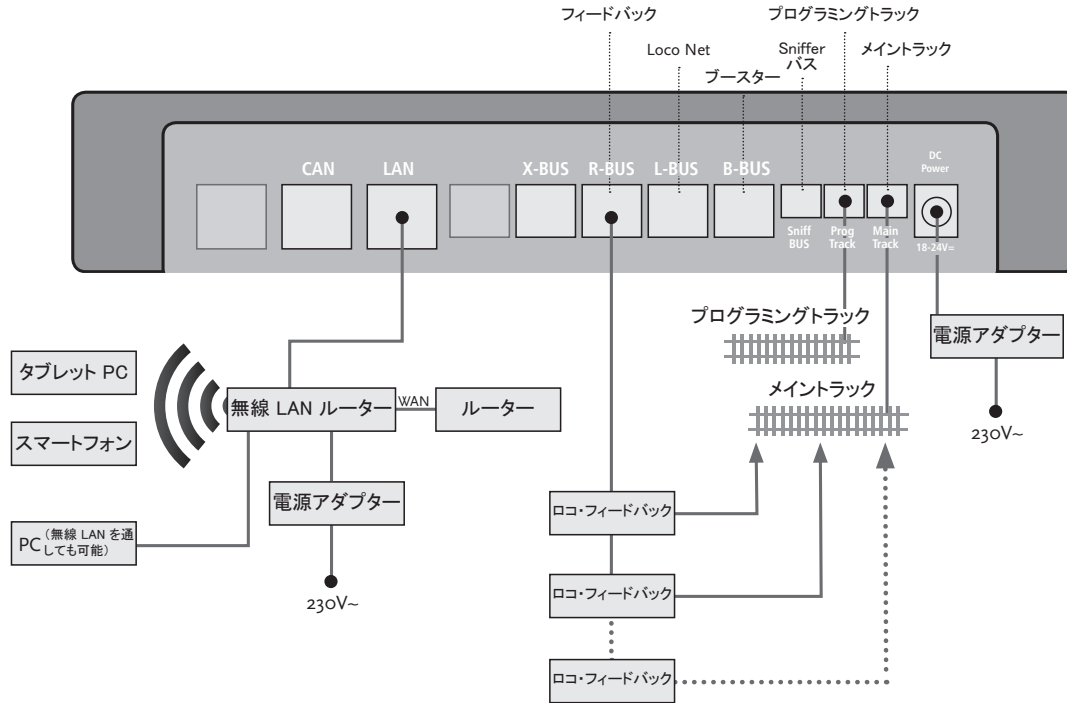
フィードバック

プログラミングトラック

Loco Net

Sniffer
バス

メイントラック

ブースター

CAN LAN X-BUS R-BUS L-BUS B-BUS

Sniff BUS

Prog Track

Main Track

DC Power

18-24V=

プログラミングトラック

電源アダプター

タブレット PC

無線 LAN ルーター

WAN

ルーター

メイントラック

230V~

スマートフォン

電源アダプター

ロコ・フィードバック

PC（無線 LAN を通しても可能）

ロコ・フィードバック

230V~

ロコ・フィードバック